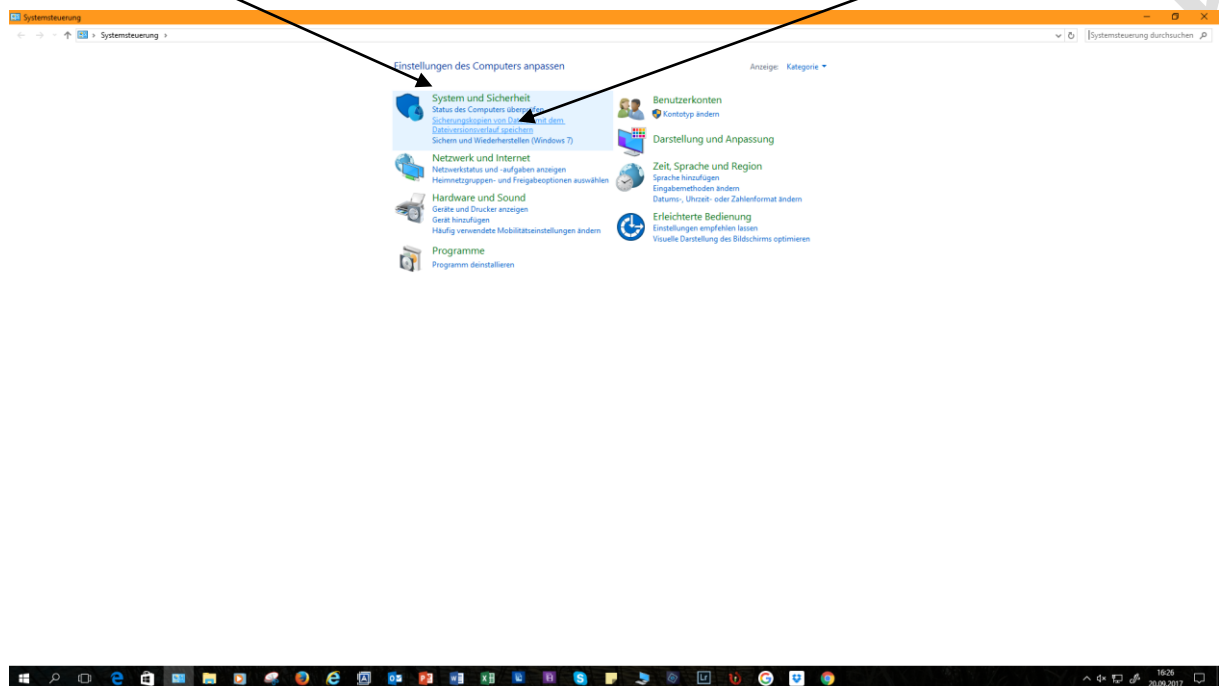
Systemsteuerung

Systemsteuerung

Systemsteuerung durchsuchen

Einstellungen des Computers anpassen

Anzeige: Kategorie

System und Sicherheit
Status des Computers überprüfen
Sicherungskopien von Dateien mit dem Dateiversionsverlauf speichern
Sichern und Wiederherstellen (Windows 7)

Netzwerk und Internet
Netzwerkstatus und -aufgaben anzeigen
Heimnetzgruppen- und Freigabeoptionen auswählen

Hardware und Sound
Geräte und Drucker anzeigen
Gerät hinzufügen
Häufig verwendete Mobilitätseinstellungen ändern

Programme
Programm deinstallieren

Benutzerkonten
Kontotyp ändern

Darstellung und Anpassung

Zeit, Sprache und Region
Sprache hinzufügen
Eingabemethoden ändern
Datums-, Uhrzeit- oder Zahlenformat ändern

Erleichterte Bedienung
Einstellungen empfehlen lassen
Visuelle Darstellung des Bildschirms optimieren

16:26
20.09.2017